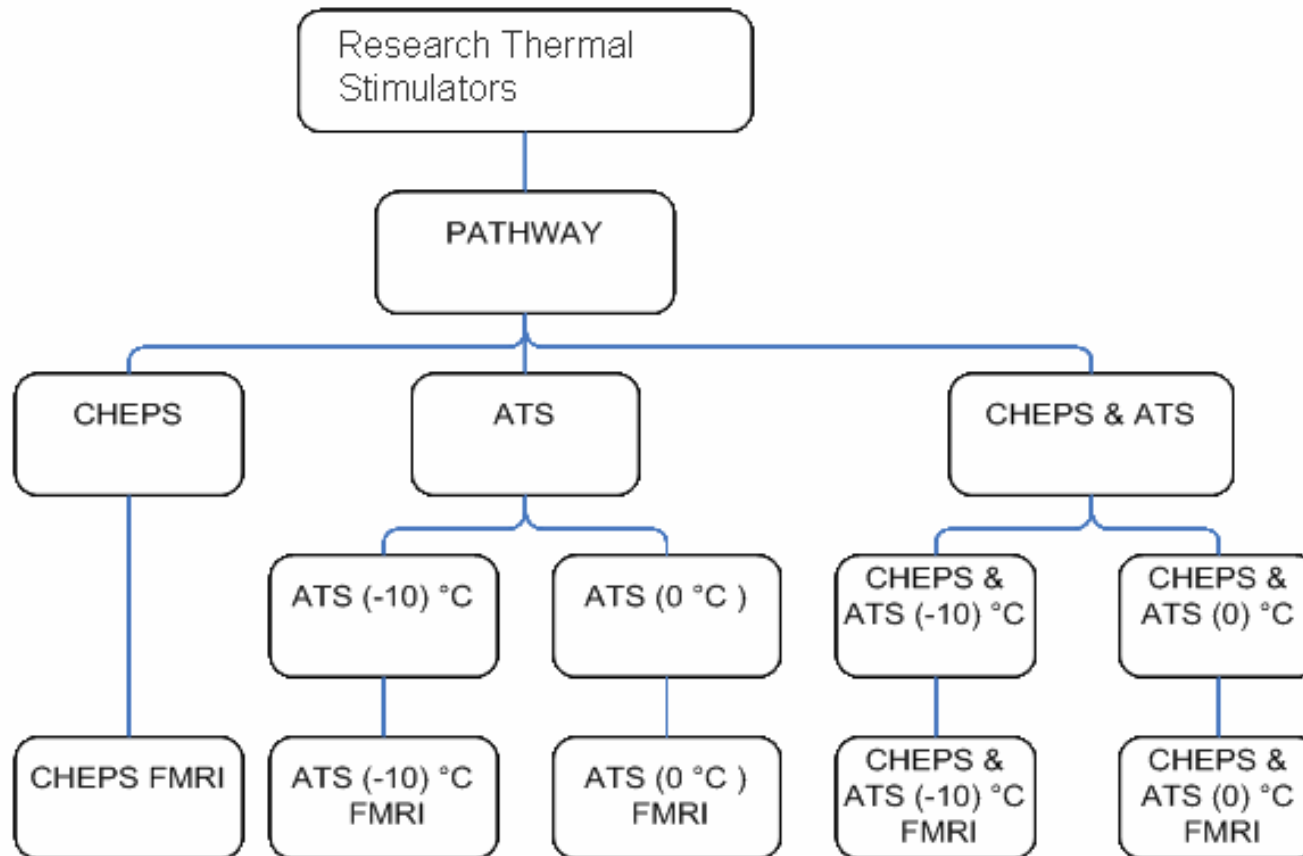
Research Thermal Stimulators

PATHWAY

CHEPS

ATS

CHEPS & ATS

ATS (-10) °C

ATS (0 °C )

CHEPS & ATS (-10) °C

CHEPS & ATS (0) °C

CHEPS FMRI

ATS (-10) °C FMRI

ATS (0 °C ) FMRI

CHEPS & ATS (-10) °C FMRI

CHEPS & ATS (0) °C FMRI